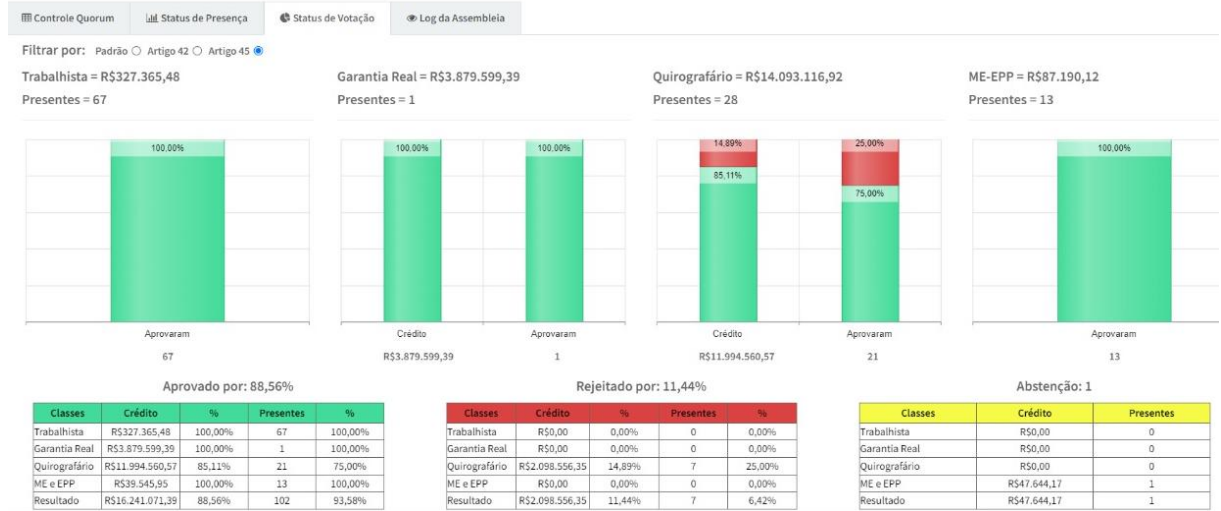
Controle Quorum | Status de Presença | Status de Votação | Log da Assembleia

Filtrar por: Padrão Artigo 42 Artigo 45

Trabalhista = R$327.365,48
Presentes = 67

100,00%

Aprovaram
67

Garantia Real = R$3.879.599,39
Presentes = 1

100,00%
100,00%

Crédito
R$3.879.599,39
Aprovaram
1

Quirografário = R$14.093.116,92
Presentes = 28

14,89%
85,11%
25,00%
75,00%

Crédito
R$11.994.560,57
Aprovaram
21

ME-EPP = R$87.190,12
Presentes = 13

100,00%

Aprovaram
13

Aprovado por: 88,56%

| Classes | Crédito | % | Presentes | % |
|---|---|---|---|---|
| Trabalhista | R$327.365,48 | 100,00% | 67 | 100,00% |
| Garantia Real | R$3.879.599,39 | 100,00% | 1 | 100,00% |
| Quirografário | R$11.994.560,57 | 85,11% | 21 | 75,00% |
| ME e EPP | R$39.545,95 | 100,00% | 13 | 100,00% |
| Resultado | R$16.241.071,39 | 88,56% | 102 | 93,58% |

Rejeitado por: 11,44%

| Classes | Crédito | % | Presentes | % |
|---|---|---|---|---|
| Trabalhista | R$0,00 | 0,00% | 0 | 0,00% |
| Garantia Real | R$0,00 | 0,00% | 0 | 0,00% |
| Quirografário | R$2.098.556,35 | 14,89% | 7 | 25,00% |
| ME e EPP | R$0,00 | 0,00% | 0 | 0,00% |
| Resultado | R$2.098.556,35 | 11,44% | 7 | 6,42% |

Abstenção: 1

| Classes | Crédito | Presentes |
|---|---|---|
| Trabalhista | R$0,00 | 0 |
| Garantia Real | R$0,00 | 0 |
| Quirografário | R$0,00 | 0 |
| ME e EPP | R$47.644,17 | 1 |
| Resultado | R$47.644,17 | 1 |